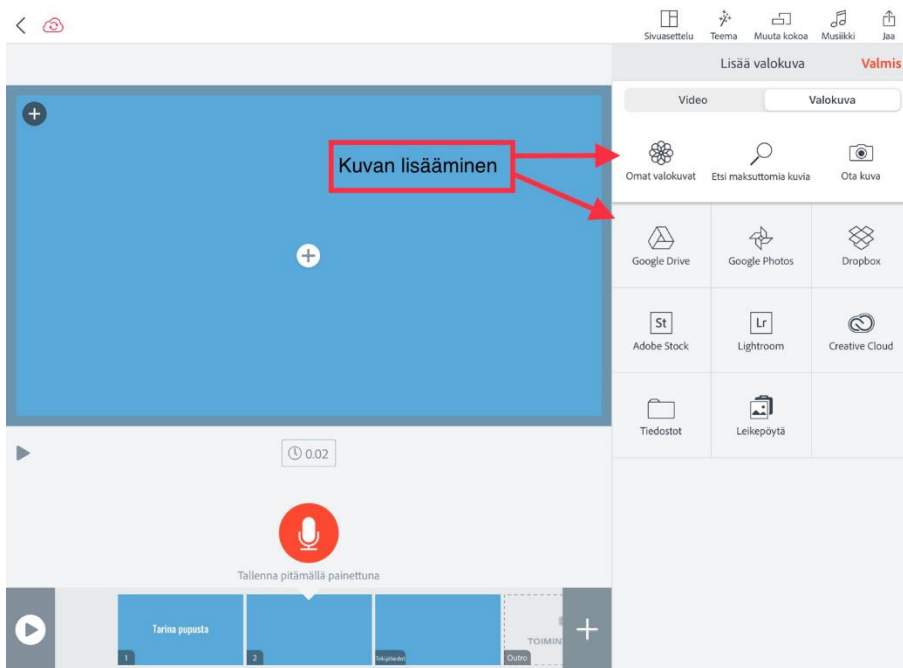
Sivuasettelu
Teema
Muuta kokoa
Musiikki
Jaa

Lisää valokuva
Valmis

Video
Valokuva

Kuvan lisääminen

Omat valokuvat
Etsi maksuttomia kuvia
Ota kuva

Google Drive
Google Photos
Dropbox

St
Adobe Stock
Lr
Lightroom
Creative Cloud

Tiedostot
Leikepöytä

0.02

Tallenna pitämällä painettuna

Tarina pupusta
1
2
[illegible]
TOIMIN
Outro